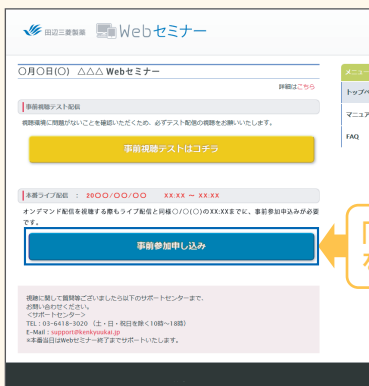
田辺三菱製薬 Webセミナー

○月○日(○) △△△ Webセミナー

詳細はこちら

事前視聴テスト配信

視聴環境に問題がないことを確認いただくため、必ずテスト配信の視聴をお願いいたします。

事前視聴テストはコチラ

本番ライブ配信 ： 20○○/○○/○○ XX:XX ～ XX:XX

オンデマンド配信を視聴する際もライブ配信と同様○/○(○)のXX:XXまでに、事前参加申込みが必要です。

事前参加申し込み

視聴に関して質問等ございましたら以下のサポートセンターまで、お問い合わせください。
＜サポートセンター＞
TEL：03-6418-3020（土・日・祝日を除く10時～18時）
E-Mail：support@kenkyuukai.jp
※本番当日はWebセミナー終了までサポートいたします。

メニュー
トップペ
マニュア
FAQ

「
ボ